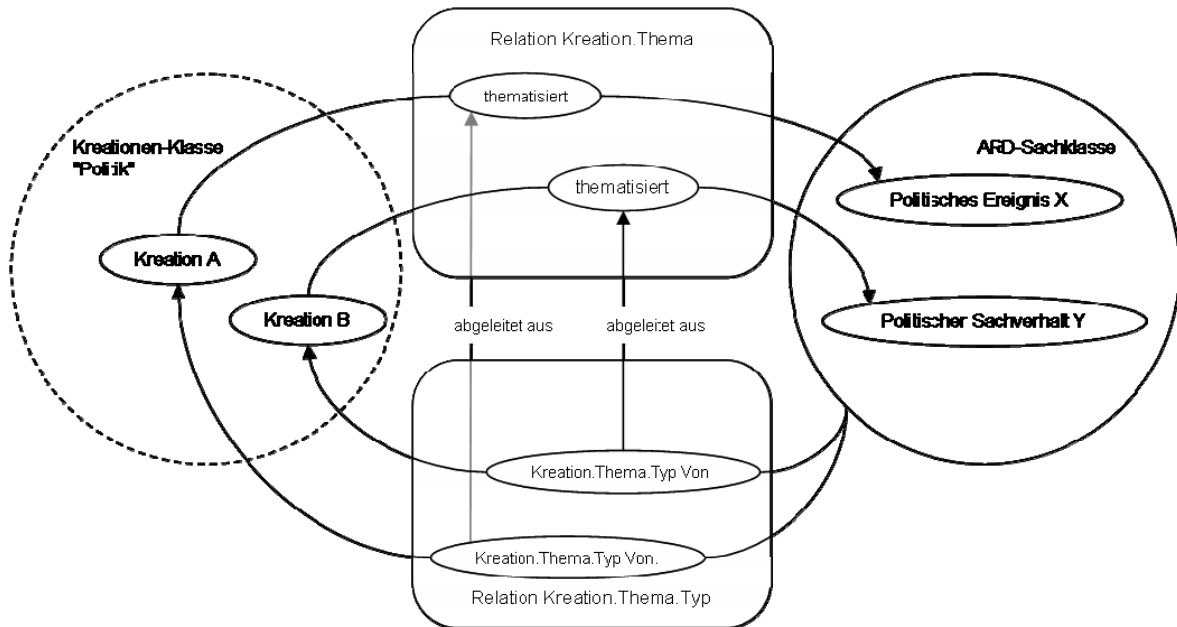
Relation Kreation.Thema

thematisiert

thematisiert

Kreationen-Klasse "Politik"

Kreation A

Kreation B

ARD-Sachklasse

Politisches Ereignis X

Politischer Sachverhalt Y

abgeleitet aus

abgeleitet aus

Kreation.Thema.Typ Von

Kreation.Thema.Typ Von.

Relation Kreation.Thema.Typ